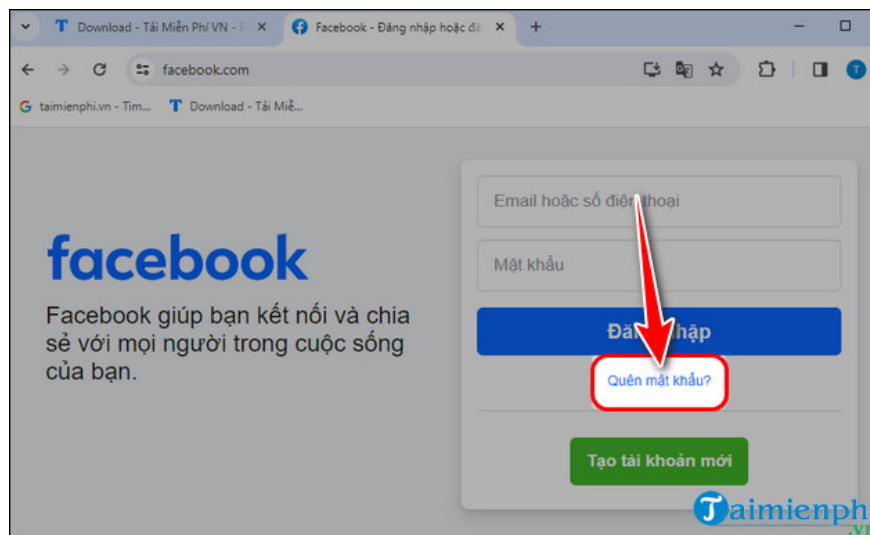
Download - Tải Miễn Phí VN - P
Facebook - Đăng nhập hoặc đă
+
facebook.com
taimienphi.vn - Tìm...
Download - Tải Miễ...

facebook

Facebook giúp bạn kết nối và chia sẻ với mọi người trong cuộc sống của bạn.

Email hoặc số điện thoại
Mật khẩu
Đă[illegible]hập
Quên mật khẩu?
Tạo tài khoản mới

Taimienphi.vn